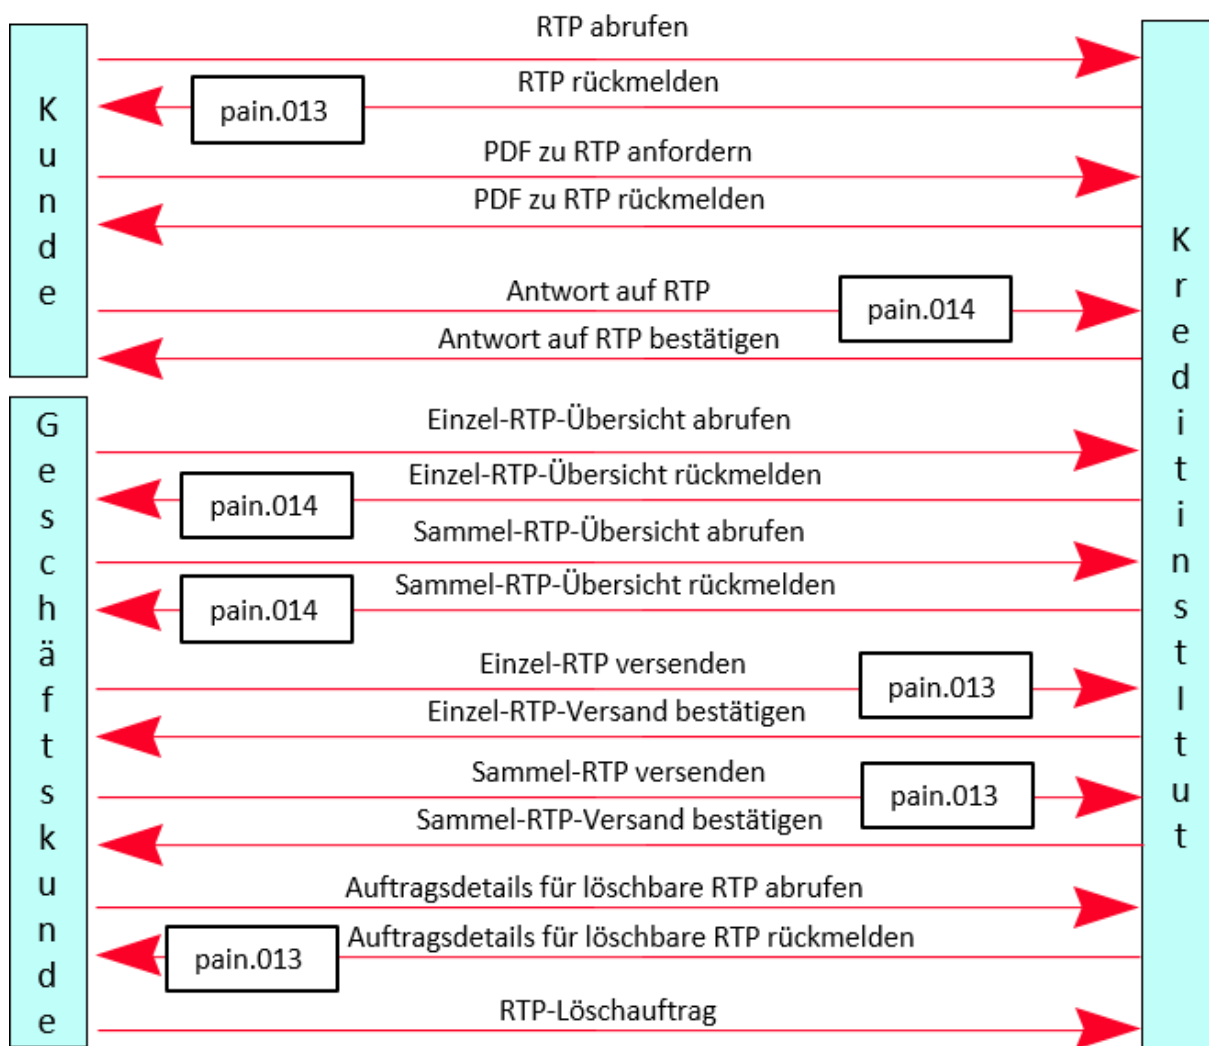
Kunde

Geschäftskunde

RTP abrufen

RTP rückmelden

pain.013

PDF zu RTP anfordern

PDF zu RTP rückmelden

Antwort auf RTP

pain.014

Antwort auf RTP bestätigen

Einzel-RTP-Übersicht abrufen

Einzel-RTP-Übersicht rückmelden

pain.014

Sammel-RTP-Übersicht abrufen

Sammel-RTP-Übersicht rückmelden

pain.014

Einzel-RTP versenden

pain.013

Einzel-RTP-Versand bestätigen

Sammel-RTP versenden

pain.013

Sammel-RTP-Versand bestätigen

Auftragsdetails für löschbare RTP abrufen

Auftragsdetails für löschbare RTP rückmelden

pain.013

RTP-Löschauftrag

Kreditinstitut